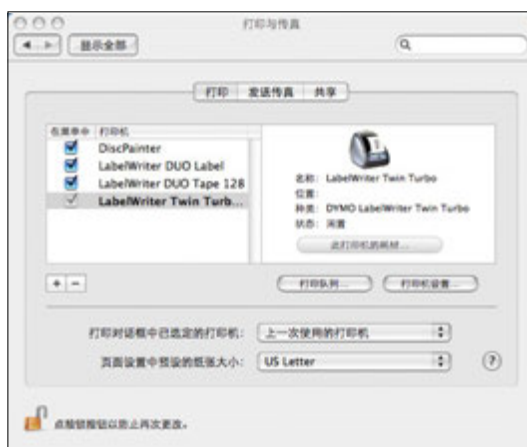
打印与传真

显示全部

打印 | 发送传真 | 共享

在菜单中 | 打印机
DiscPainter
LabelWriter DUO Label
LabelWriter DUO Tape 128
LabelWriter Twin Turb...

名称: LabelWriter Twin Turbo
位置:
种类: DYMO LabelWriter Twin Turbo
状态: 闲置

此打印机的耗材...

+ −

打印队列...
打印机设置...

打印对话框中已选定的打印机: 上一次使用的打印机

页面设置中预设的纸张大小: US Letter

?

点按锁按钮以防止再次更改。